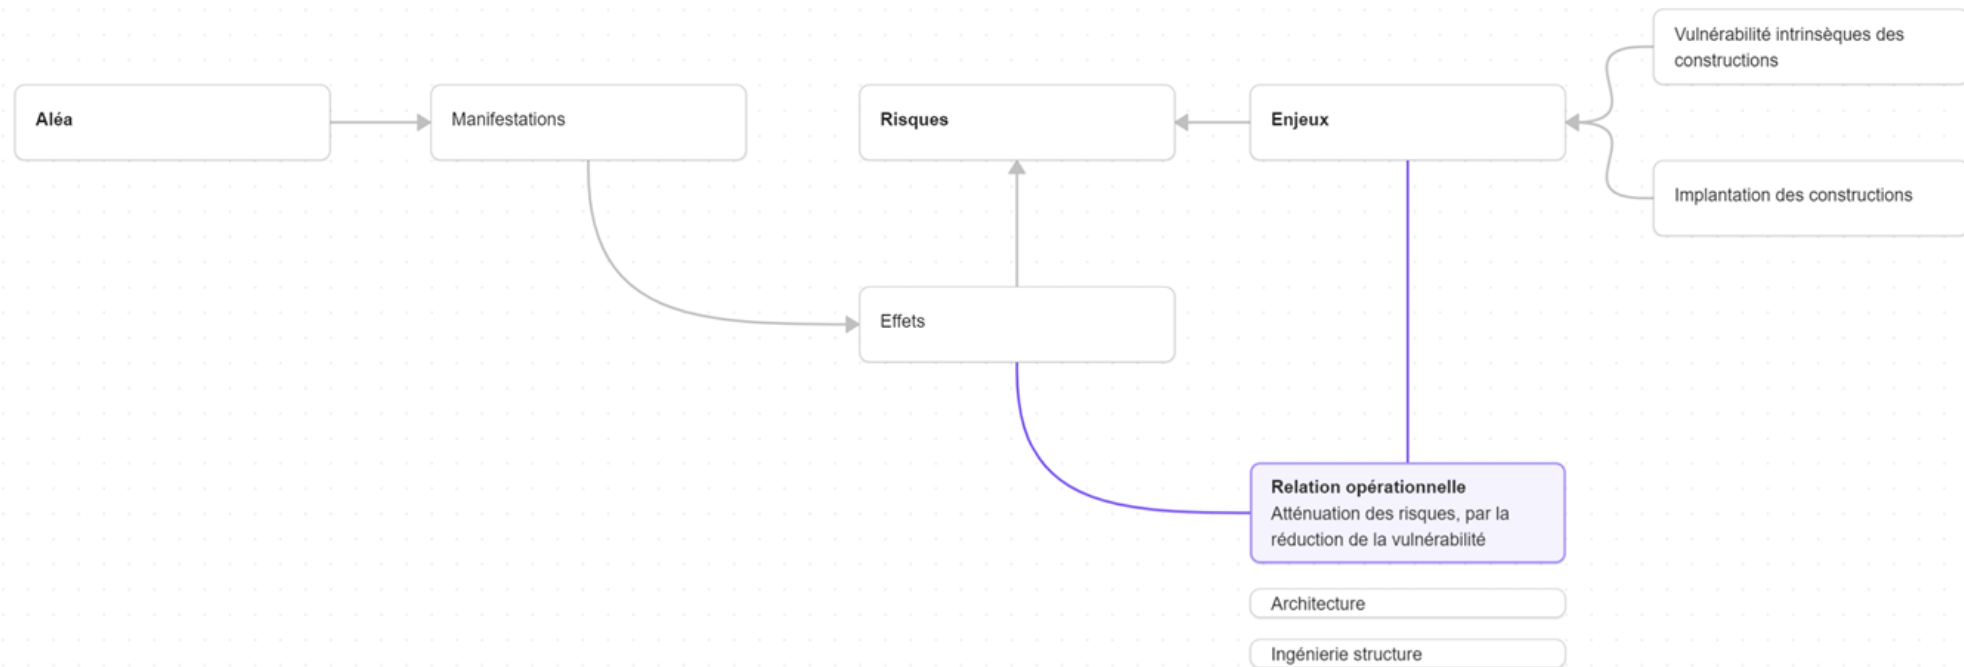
Vulnérabilité intrinsèques des constructions

Aléa

Manifestations

Risques

Enjeux

Implantation des constructions

Effets

Relation opérationnelle
Atténuation des risques, par la réduction de la vulnérabilité

Architecture

Ingénierie structure